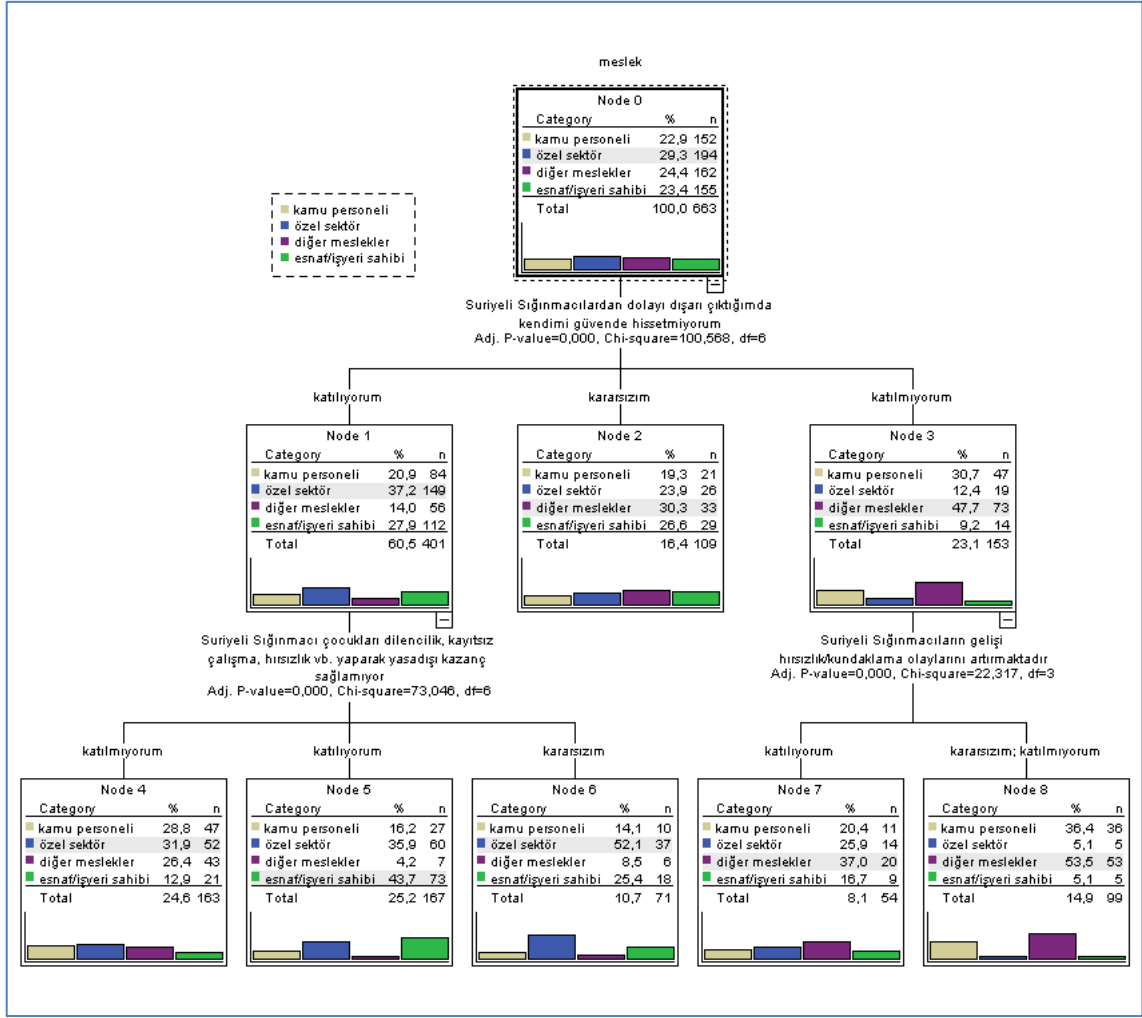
meslek

Node 0

| Category | % | n |
|---|---|---|
| kamu personeli | 22,9 | 152 |
| özel sektör | 29,3 | 194 |
| diğer meslekler | 24,4 | 162 |
| esnaf/işyeri sahibi | 23,4 | 155 |
| Total | 100,0 | 663 |

kamu personeli
özel sektör
diğer meslekler
esnaf/işyeri sahibi

Suriyeli Sığınmacılardan dolayı dışarı çıktığımda kendimi güvende hissetmiyorum
Adj. P-value=0,000, Chi-square=100,568, df=6

katılıyorum

Node 1

| Category | % | n |
|---|---|---|
| kamu personeli | 20,9 | 84 |
| özel sektör | 37,2 | 149 |
| diğer meslekler | 14,0 | 56 |
| esnaf/işyeri sahibi | 27,9 | 112 |
| Total | 60,5 | 401 |

kararsızım

Node 2

| Category | % | n |
|---|---|---|
| kamu personeli | 19,3 | 21 |
| özel sektör | 23,9 | 26 |
| diğer meslekler | 30,3 | 33 |
| esnaf/işyeri sahibi | 26,6 | 29 |
| Total | 16,4 | 109 |

katılmıyorum

Node 3

| Category | % | n |
|---|---|---|
| kamu personeli | 30,7 | 47 |
| özel sektör | 12,4 | 19 |
| diğer meslekler | 47,7 | 73 |
| esnaf/işyeri sahibi | 9,2 | 14 |
| Total | 23,1 | 153 |

Suriyeli Sığınmacı çocukları dilencilik, kayıtsız çalışma, hırsızlık vb. yaparak yasadışı kazanç sağlamıyor
Adj. P-value=0,000, Chi-square=73,046, df=6

Suriyeli Sığınmacıların gelişi hırsızlık/kundaklama olaylarını artırmaktadır
Adj. P-value=0,000, Chi-square=22,317, df=3

katılmıyorum

Node 4

| Category | % | n |
|---|---|---|
| kamu personeli | 28,8 | 47 |
| özel sektör | 31,9 | 52 |
| diğer meslekler | 26,4 | 43 |
| esnaf/işyeri sahibi | 12,9 | 21 |
| Total | 24,6 | 163 |

katılıyorum

Node 5

| Category | % | n |
|---|---|---|
| kamu personeli | 16,2 | 27 |
| özel sektör | 35,9 | 60 |
| diğer meslekler | 4,2 | 7 |
| esnaf/işyeri sahibi | 43,7 | 73 |
| Total | 25,2 | 167 |

kararsızım

Node 6

| Category | % | n |
|---|---|---|
| kamu personeli | 14,1 | 10 |
| özel sektör | 52,1 | 37 |
| diğer meslekler | 8,5 | 6 |
| esnaf/işyeri sahibi | 25,4 | 18 |
| Total | 10,7 | 71 |

katılıyorum

Node 7

| Category | % | n |
|---|---|---|
| kamu personeli | 20,4 | 11 |
| özel sektör | 25,9 | 14 |
| diğer meslekler | 37,0 | 20 |
| esnaf/işyeri sahibi | 16,7 | 9 |
| Total | 8,1 | 54 |

kararsızım; katılmıyorum

Node 8

| Category | % | n |
|---|---|---|
| kamu personeli | 36,4 | 36 |
| özel sektör | 5,1 | 5 |
| diğer meslekler | 53,5 | 53 |
| esnaf/işyeri sahibi | 5,1 | 5 |
| Total | 14,9 | 99 |